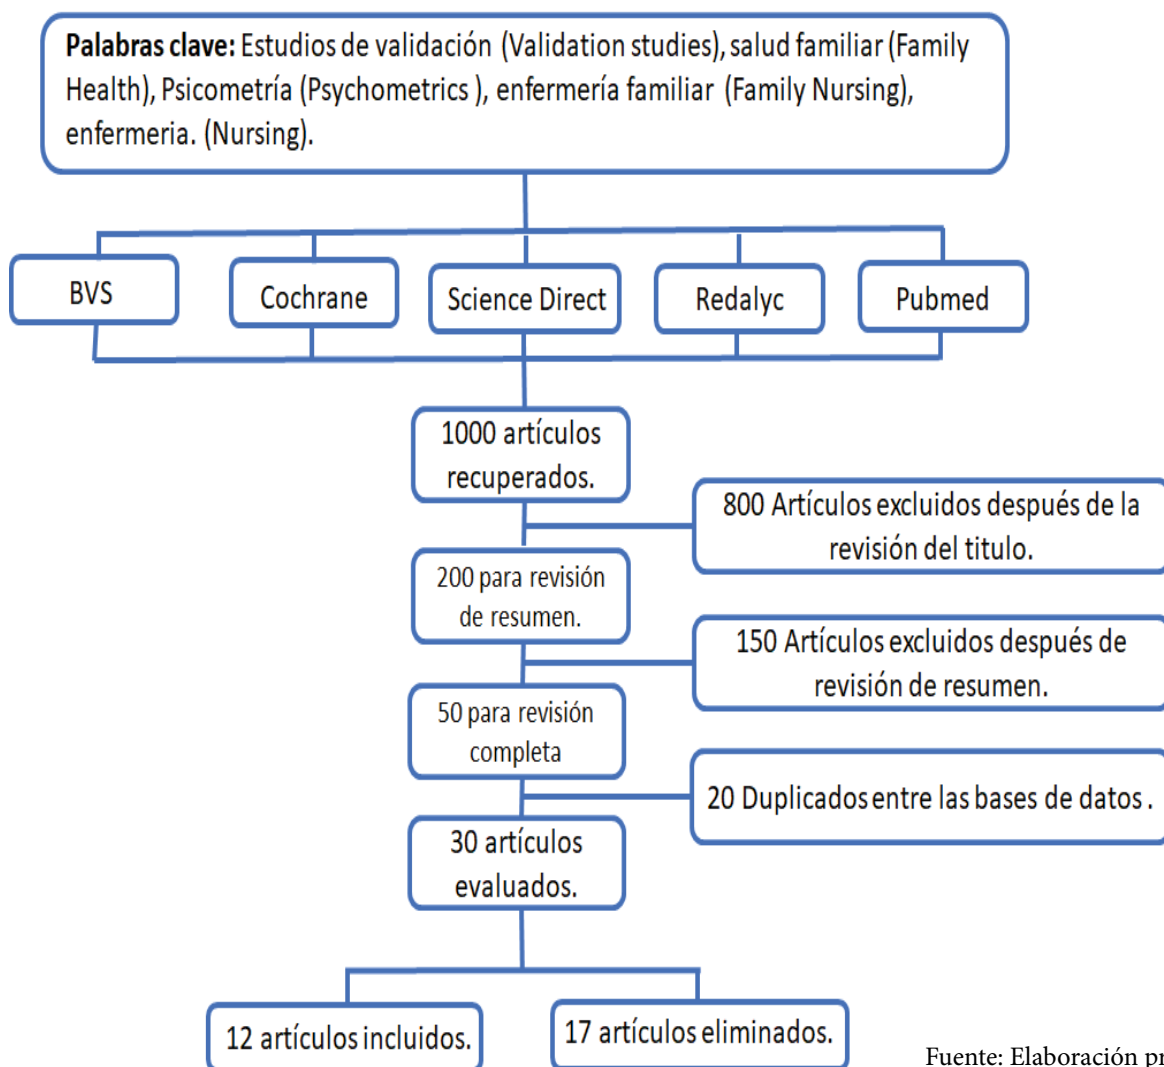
**Palabras clave:** Estudios de validación (Validation studies), salud familiar (Family Health), Psicometría (Psychometrics ), enfermería familiar (Family Nursing), enfermeria. (Nursing).

BVS

Cochrane

Science Direct

Redalyc

Pubmed

1000 artículos recuperados.

800 Artículos excluidos después de la revisión del titulo.

200 para revisión de resumen.

150 Artículos excluidos después de revisión de resumen.

50 para revisión completa

20 Duplicados entre las bases de datos .

30 artículos evaluados.

12 artículos incluidos.

17 artículos eliminados.

Fuente: Elaboración pr